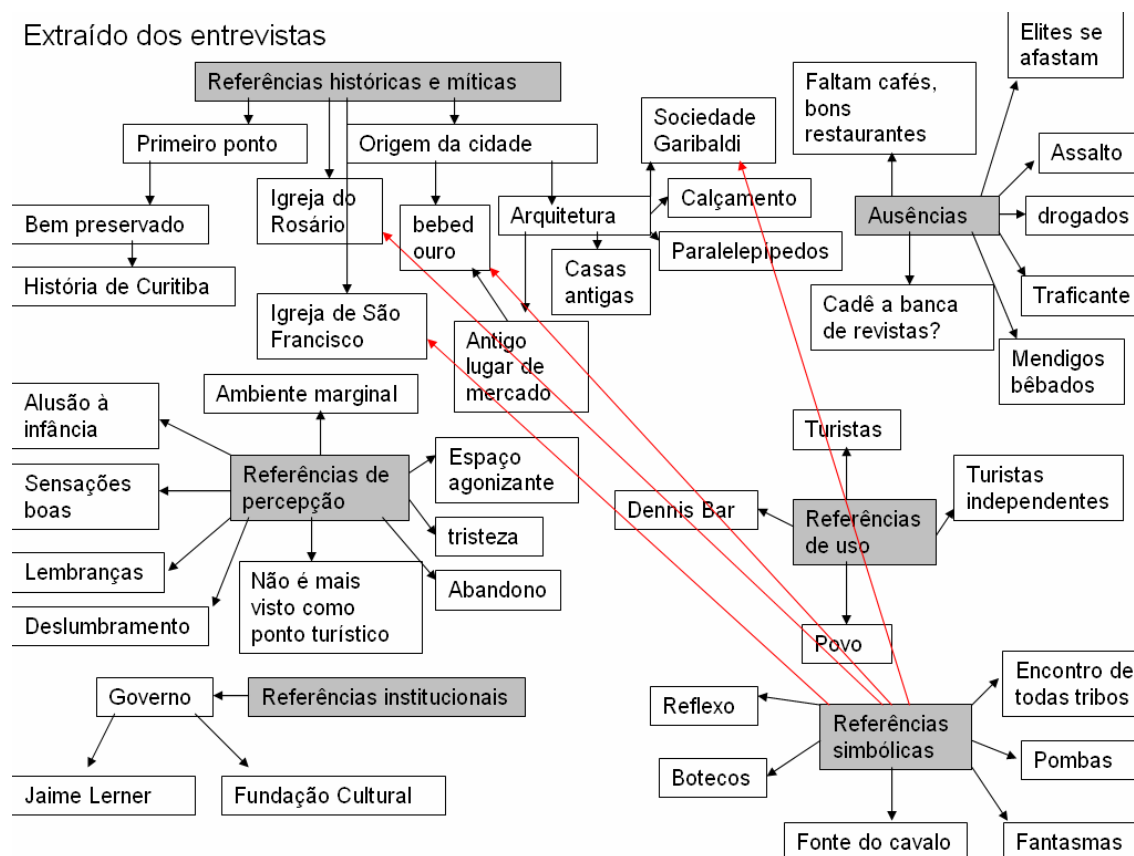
Extraído dos entrevistas

Referências históricas e míticas

Primeiro ponto

Origem da cidade

Bem preservado

História de Curitiba

Igreja do Rosário

bebed ouro

Arquitetura

Igreja de São Francisco

Antigo lugar de mercado

Casas antigas

Calçamento

Paralelepípedos

Sociedade Garibaldi

Faltam cafés, bons restaurantes

Elites se afastam

Assalto

Ausências

drogados

Traficante

Cadê a banca de revistas?

Mendigos bêbados

Ambiente marginal

Alusão à infância

Sensações boas

Referências de percepção

Espaço agonizante

tristeza

Lembranças

Não é mais visto como ponto turístico

Abandono

Deslumbramento

Turistas

Turistas independentes

Dennis Bar

Referências de uso

Povo

Governo

Referências institucionais

Jaime Lerner

Fundação Cultural

Reflexo

Referências simbólicas

Encontro de todas tribos

Pombas

Botecos

Fonte do cavalo

Fantasmas